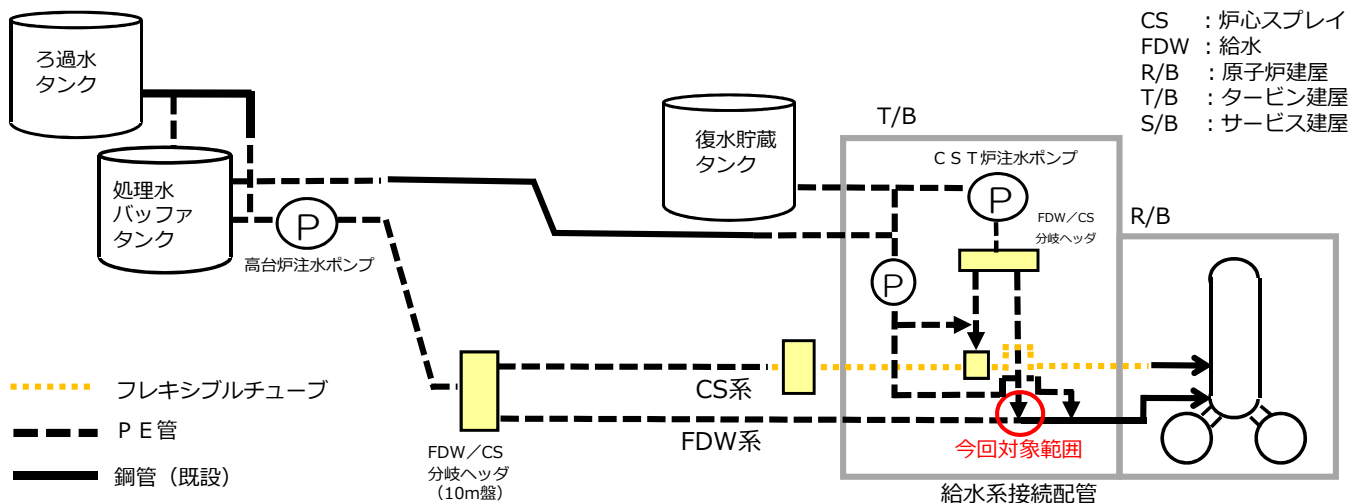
CS ：炉心スプレイ
FDW ：給水
R/B ：原子炉建屋
T/B ：タービン建屋
S/B ：サービス建屋

ろ過水タンク

処理水バッファタンク

P
高台炉注水ポンプ

復水貯蔵タンク

T/B

ＣＳＴ炉注水ポンプ

P

FDW／CS分岐ヘッダ

P

R/B

CS系

FDW系

今回対象範囲

給水系接続配管

FDW／CS分岐ヘッダ（10m盤）

フレキシブルチューブ

ＰＥ管

鋼管（既設）